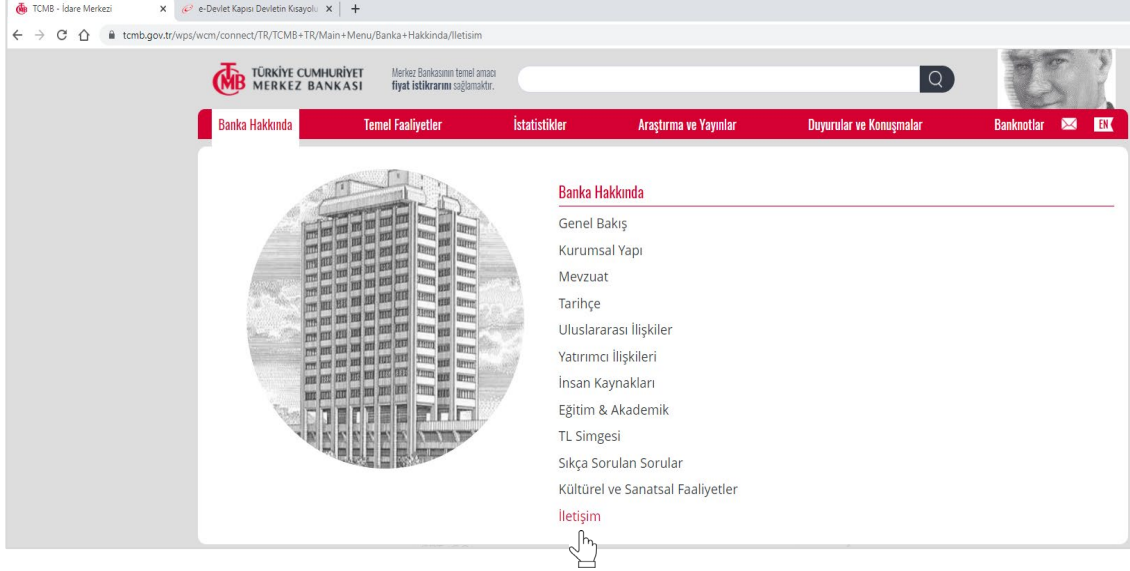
TCMB - İdare Merkezi
e-Devlet Kapısı Devletin Kısayolu
tcmb.gov.tr/wps/wcm/connect/TR/TCMB+TR/Main+Menu/Banka+Hakkinda/Iletisim

TCMB TÜRKİYE CUMHURİYET MERKEZ BANKASI
Merkez Bankasının temel amacı fiyat istikrarını sağlamaktır.

Banka Hakkında
Temel Faaliyetler
İstatistikler
Araştırma ve Yayınlar
Duyurular ve Konuşmalar
Banknotlar
EN

Banka Hakkında
Genel Bakış
Kurumsal Yapı
Mevzuat
Tarihçe
Uluslararası İlişkiler
Yatırımcı İlişkileri
İnsan Kaynakları
Eğitim & Akademik
TL Simgesi
Sıkça Sorulan Sorular
Kültürel ve Sanatsal Faaliyetler
İletişim